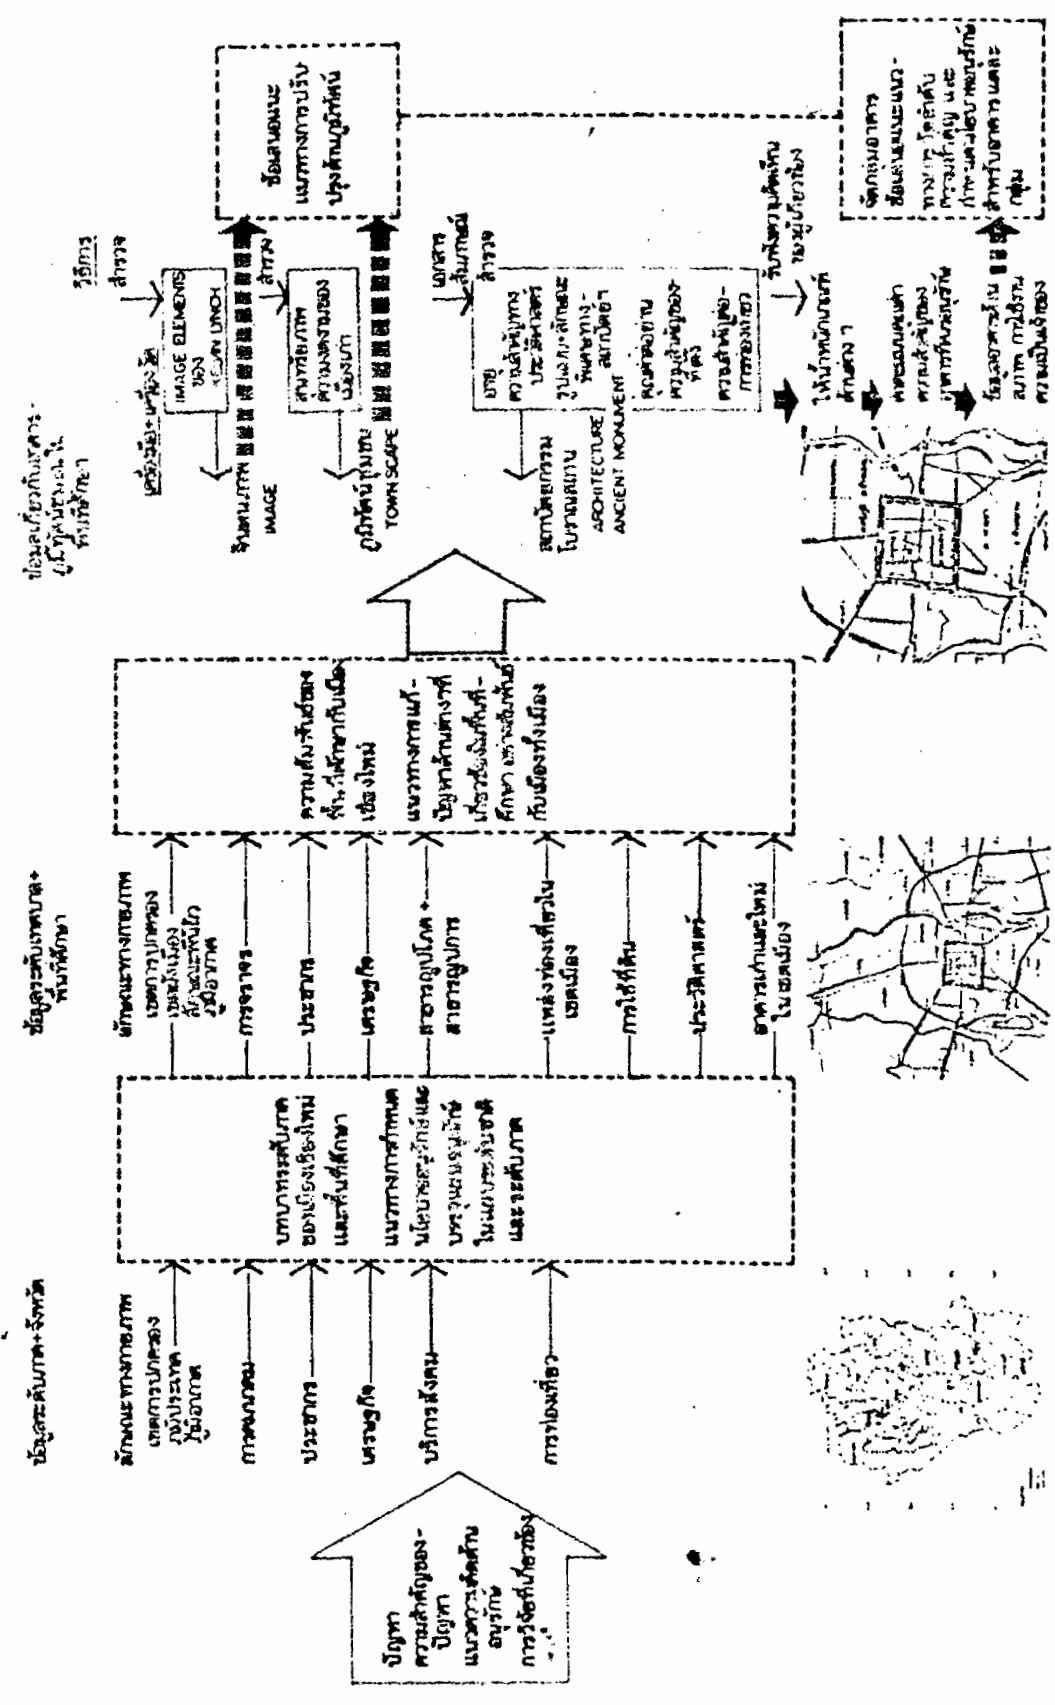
ข้อมูลระดับภาค+จังหวัด

ลักษณะทางกายภาพ เขตการปกครอง ภูมิประเทศ ภูมิอากาศ

การคมนาคม

ประชากร

เศรษฐกิจ

บริการสังคม

การท่องเที่ยว

ปัญหา ความสำคัญของปัญหา แนวความคิดด้านอนุรักษ์ การวิจัยที่เกี่ยวข้อง

บทบาทระดับภาคของเมืองเชียงใหม่และพื้นที่ศึกษา

แนวทางการกำหนดนโยบายอนุรักษ์และบทบาทของเมืองในแผนระดับชาติและระดับภาค

ข้อมูลระดับเทศบาล+พื้นที่ศึกษา

ลักษณะทางกายภาพ เขตการปกครอง ภูมิประเทศ ภูมิอากาศ

การจราจร

ประชากร

เศรษฐกิจ

สาธารณูปโภค+สาธารณูปการ

แหล่งท่องเที่ยวในเขตเมือง

การใช้ที่ดิน

ประวัติศาสตร์

อาคารเก่าและใหม่ในเขตเมือง

ความสัมพันธ์ของพื้นที่ศึกษากับเมืองใหม่

แนวทางการแก้ปัญหาด้านกายภาพ-ประวัติศาสตร์ที่ศึกษา ความสัมพันธ์กับเมืองทั้งเมือง

ข้อมูลเกี่ยวกับบริเวณ (เก็บข้อมูลใน) พื้นที่ศึกษา

เครื่องมือ+เครื่องมือ

IMAGE ELEMENTS ของ KEVIN LYNCH

จินตภาพ IMAGE

วิธีการ สำรวจ

สภาพภูมิทัศน์ ความงดงามของเมือง

ภูมิทัศน์ชุมชน TOWN SCAPE

สำรวจ

ข้อเสนอแนะแนวทางการปรับปรุงพื้นที่

เอกสาร สัมภาษณ์ สำรวจ

ประวัติ ความสำคัญทางประวัติศาสตร์ รูปแบบลักษณะ โครงสร้างและวัสดุ

สถาปัตยกรรมโบราณสถาน ARCHITECTURE ANCIENT MONUMENT

ความสำคัญของที่ตั้ง

ความสำคัญด้านการท่องเที่ยว

จัดลำดับความสำคัญทางประวัติศาสตร์

ให้น้ำหนักคะแนน

ความสำคัญของอาคารที่เหมาะสม

ข้อมูลอาคารสภาพ การใช้งาน ความเป็นเจ้าของ

จัดกลุ่มอาคาร ข้อเสนอแนะแนวทาง โดยลำดับความสำคัญ และลักษณะ เพื่อการอนุรักษ์ สำหรับอาคารแต่ละกลุ่ม